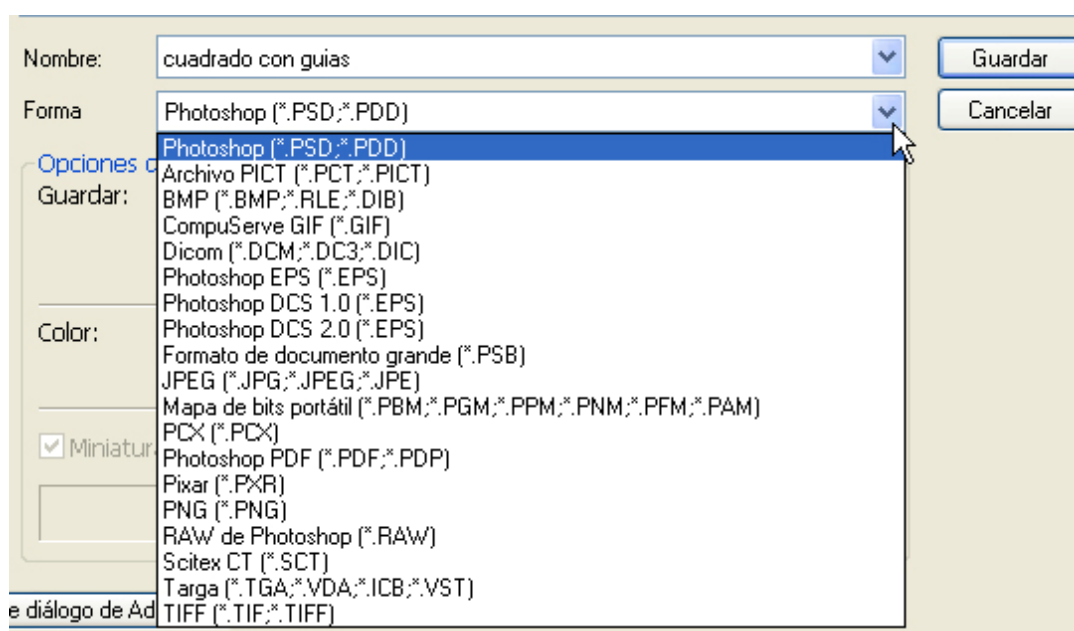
Nombre: cuadrado con guias

Guardar

Forma Photoshop (*.PSD;*.PDD)

Cancelar

Opciones c

Guardar:

Color:

Miniatur

e diálogo de Ad

Photoshop (*.PSD;*.PDD)
Archivo PICT (*.PCT;*.PICT)
BMP (*.BMP;*.RLE;*.DIB)
CompuServe GIF (*.GIF)
Dicom (*.DCM;*.DC3;*.DIC)
Photoshop EPS (*.EPS)
Photoshop DCS 1.0 (*.EPS)
Photoshop DCS 2.0 (*.EPS)
Formato de documento grande (*.PSB)
JPEG (*.JPG;*.JPEG;*.JPE)
Mapa de bits portátil (*.PBM;*.PGM;*.PPM;*.PNM;*.PFM;*.PAM)
PCX (*.PCX)
Photoshop PDF (*.PDF;*.PDP)
Pixar (*.PXR)
PNG (*.PNG)
RAW de Photoshop (*.RAW)
Scitex CT (*.SCT)
Targa (*.TGA;*.VDA;*.ICB;*.VST)
TIFF (*.TIF;*.TIFF)